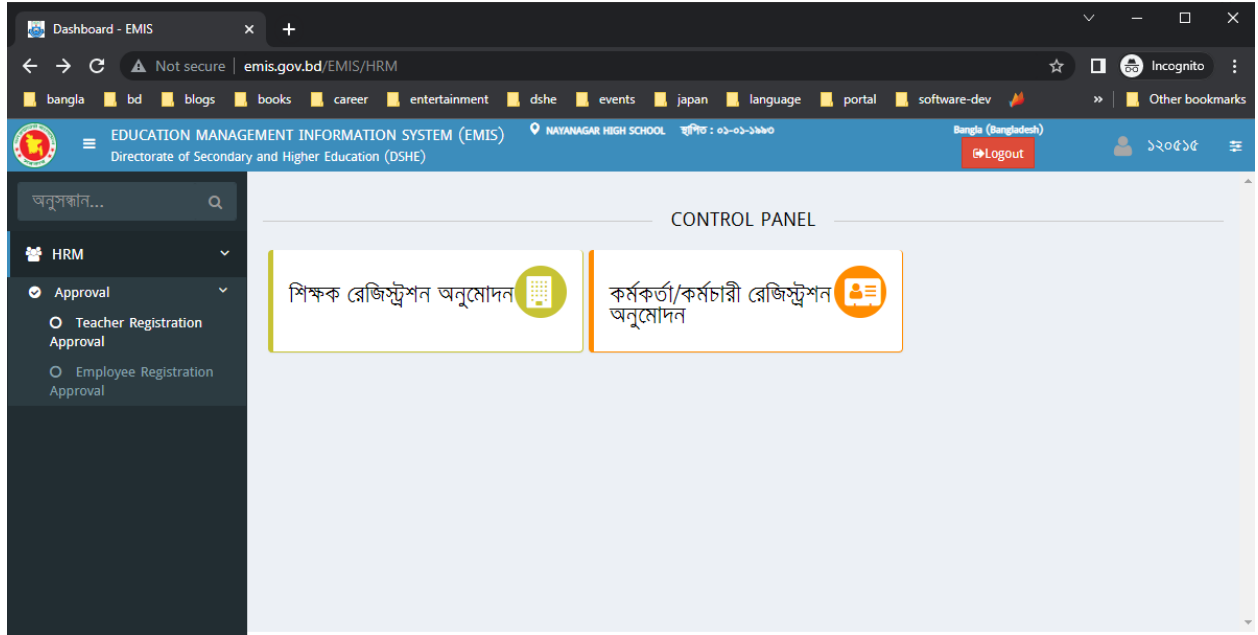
Dashboard - EMIS
Not secure | emis.gov.bd/EMIS/HRM
Incognito
bangla bd blogs books career entertainment dshe events japan language portal software-dev
» Other bookmarks

EDUCATION MANAGEMENT INFORMATION SYSTEM (EMIS)
Directorate of Secondary and Higher Education (DSHE)
NAYANAGAR HIGH SCHOOL স্থাপিত : ০১-০১-১৯৮০
Bangla (Bangladesh)
Logout
১২০৫১৫

অনুসন্ধান...
HRM
Approval
Teacher Registration Approval
Employee Registration Approval

CONTROL PANEL
শিক্ষক রেজিস্ট্রশন অনুমোদন
কর্মকর্তা/কর্মচারী রেজিস্ট্রশন অনুমোদন